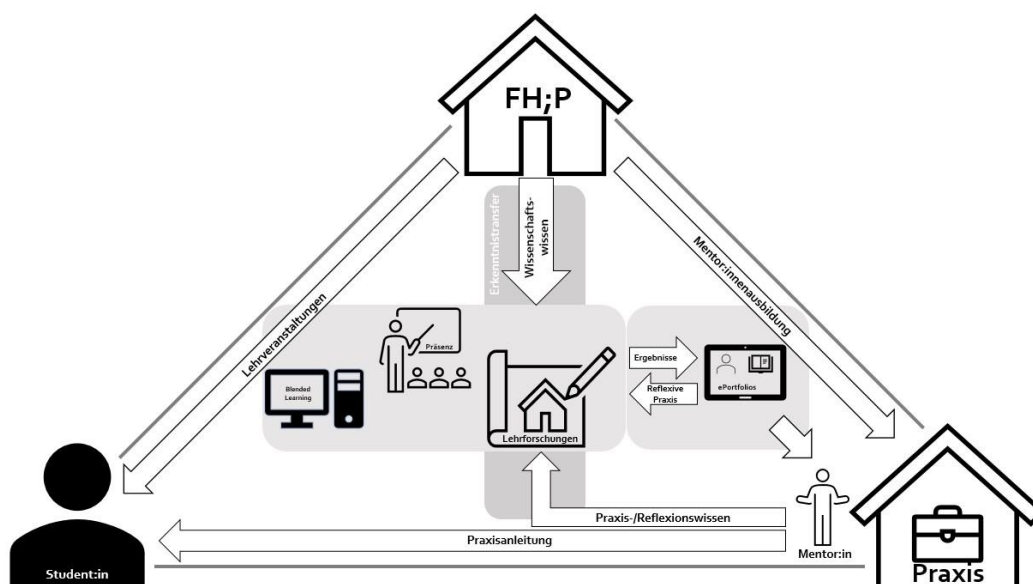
FH;P

Lehrveranstaltungen

Erkenntnistransfer

Wissenschafts-wissen

Mentor:innenausbildung

Präsenz

Blended Learning

Lehrforschungen

Ergebnisse

Reflexive Praxis

ePortfolios

Praxis-/Reflexionswissen

Praxisanleitung

Mentor:in

Student:in

Praxis